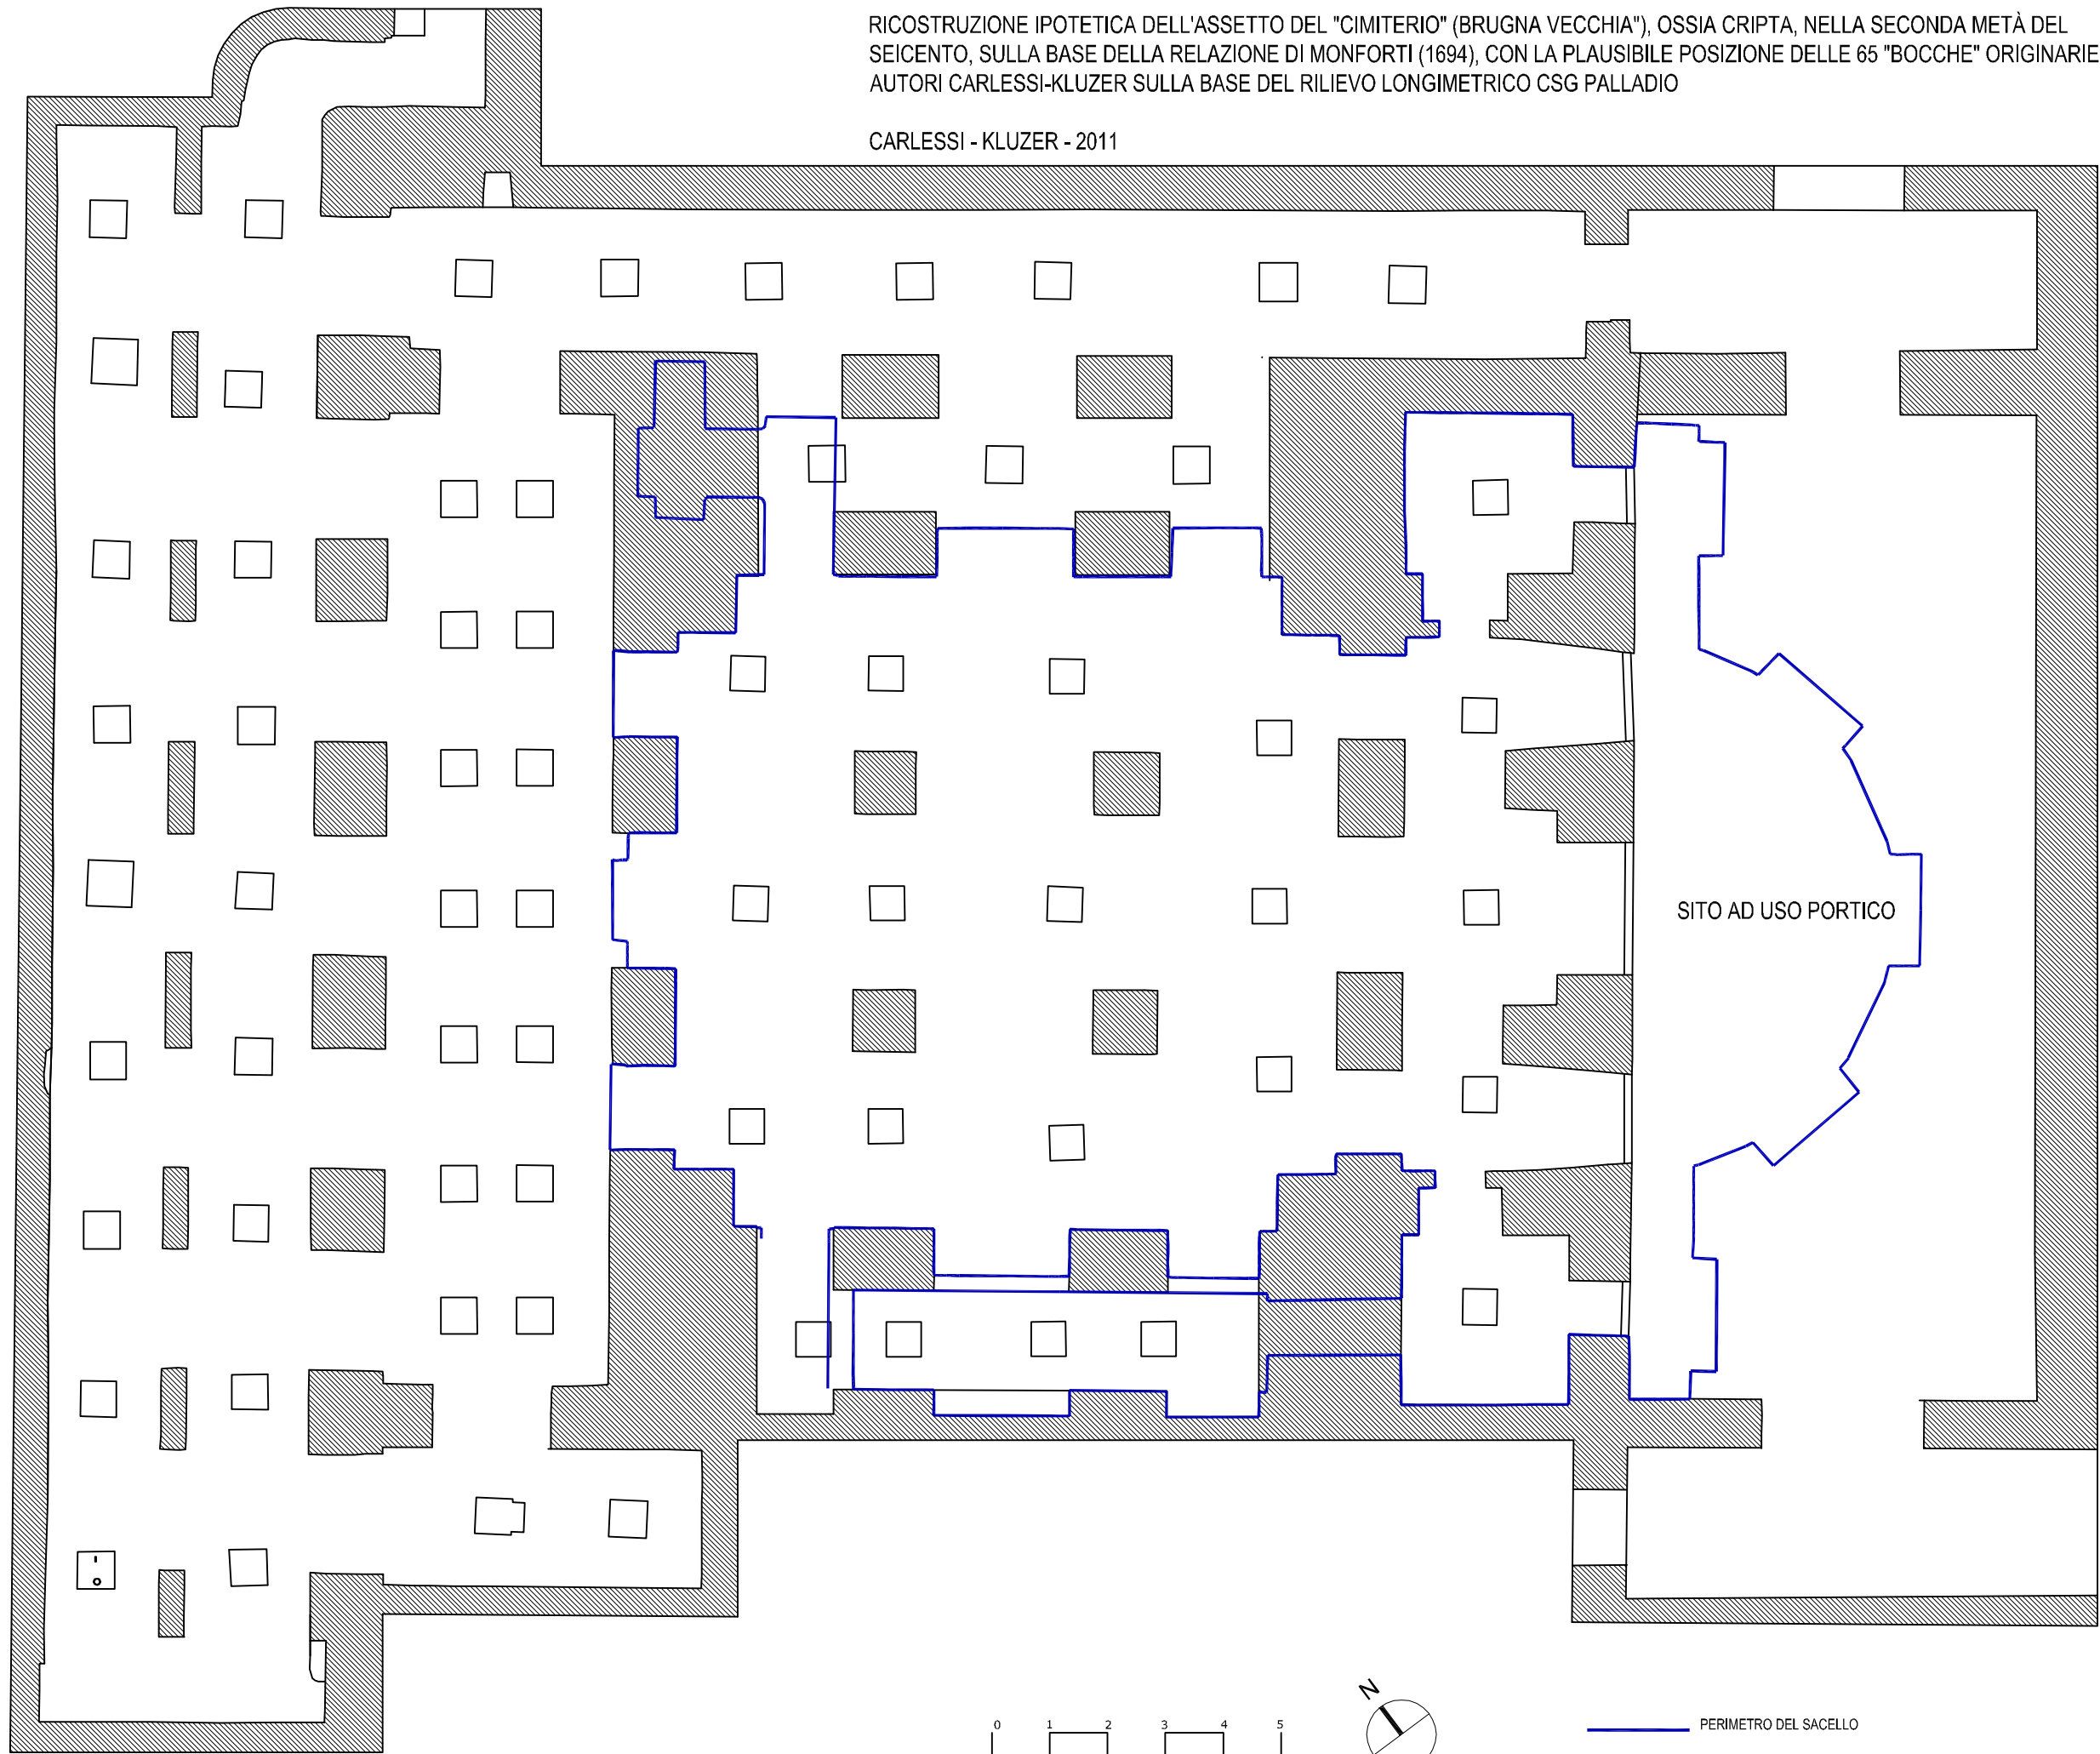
RICOSTRUZIONE IPOTETICA DELL'ASSETTO DEL "CIMITERIO" (BRUGNA VECCHIA"), OSSIA CRIPTA, NELLA SECONDA METÀ DEL SEICENTO, SULLA BASE DELLA RELAZIONE DI MONFORTI (1694), CON LA PLAUSIBILE POSIZIONE DELLE 65 "BOCCHE" ORIGINARIE
AUTORI CARLESSI-KLUZER SULLA BASE DEL RILIEVO LONGIMETRICO CSG PALLADIO

CARLESSI - KLUZER - 2011

SITO AD USO PORTICO

0 1 2 3 4 5

N

PERIMETRO DEL SACELLO